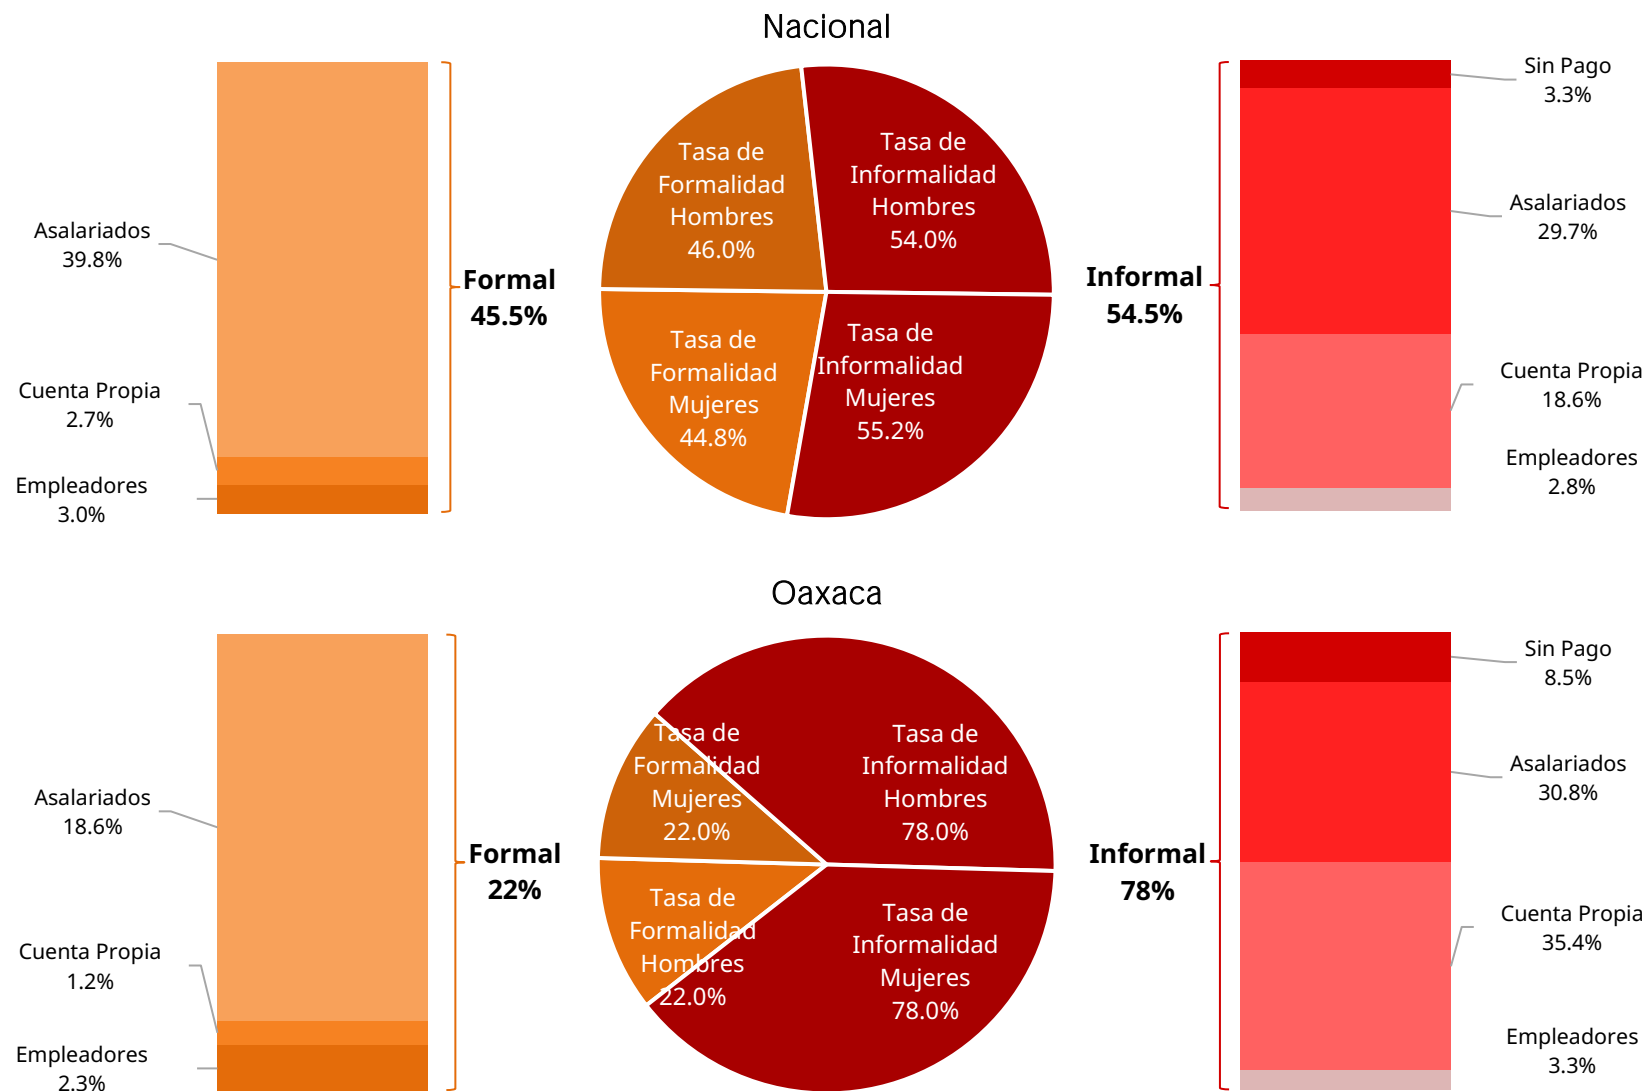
Nacional

Asalariados
39.8%

Cuenta Propia
2.7%

Empleadores
3.0%

Formal
45.5%

Tasa de Formalidad Hombres
46.0%

Tasa de Informalidad Hombres
54.0%

Tasa de Formalidad Mujeres
44.8%

Tasa de Informalidad Mujeres
55.2%

Informal
54.5%

Sin Pago
3.3%

Asalariados
29.7%

Cuenta Propia
18.6%

Empleadores
2.8%

Oaxaca

Asalariados
18.6%

Cuenta Propia
1.2%

Empleadores
2.3%

Formal
22%

Tasa de Formalidad Mujeres
22.0%

Tasa de Informalidad Hombres
78.0%

Tasa de Formalidad Hombres
22.0%

Tasa de Informalidad Mujeres
78.0%

Informal
78%

Sin Pago
8.5%

Asalariados
30.8%

Cuenta Propia
35.4%

Empleadores
3.3%